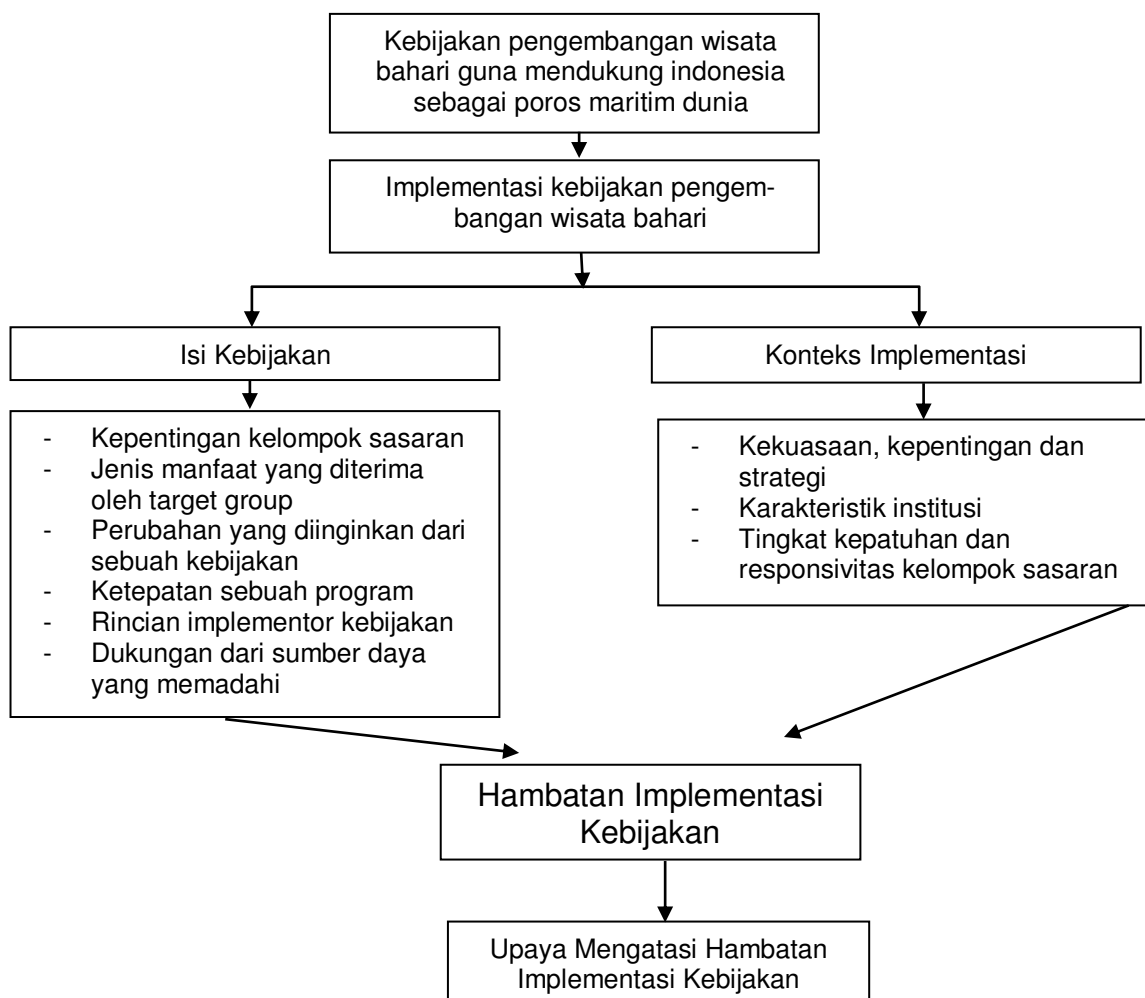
Kebijakan pengembangan wisata bahari guna mendukung indonesia sebagai poros maritim dunia

Implementasi kebijakan pengembangan wisata bahari

Isi Kebijakan

Konteks Implementasi

- Kepentingan kelompok sasaran
- Jenis manfaat yang diterima oleh target group
- Perubahan yang diinginkan dari sebuah kebijakan
- Ketepatan sebuah program
- Rincian implementor kebijakan
- Dukungan dari sumber daya yang memadahi

- Kekuasaan, kepentingan dan strategi
- Karakteristik institusi
- Tingkat kepatuhan dan responsivitas kelompok sasaran

Hambatan Implementasi Kebijakan

Upaya Mengatasi Hambatan Implementasi Kebijakan